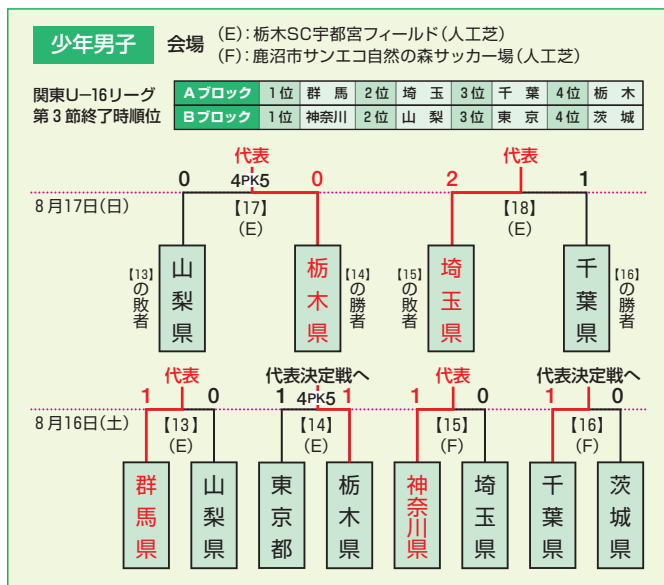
少年男子　会場　(E)：栃木SC宇都宮フィールド（人工芝）
(F)：鹿沼市サンエコ自然の森サッカー場（人工芝）

関東U−16リーグ
第３節終了時順位

| Aブロック | 1位 | 群馬 | 2位 | 埼玉 | 3位 | 千葉 | 4位 | 栃木 |
|---|---|---|---|---|---|---|---|---|
| Bブロック | 1位 | 神奈川 | 2位 | 山梨 | 3位 | 東京 | 4位 | 茨城 |

8月17日(日)

代表
0　4PK5　0
【17】
(E)

代表
2　1
【18】
(E)

【13】の敗者　山梨県
【14】の勝者　栃木県
【15】の敗者　埼玉県
【16】の勝者　千葉県

8月16日(土)

代表
1　0
【13】
(E)
群馬県　山梨県

代表決定戦へ
1　4PK5　1
【14】
(E)
東京都　栃木県

代表
1　0
【15】
(F)
神奈川県　埼玉県

代表決定戦へ
1　0
【16】
(F)
千葉県　茨城県